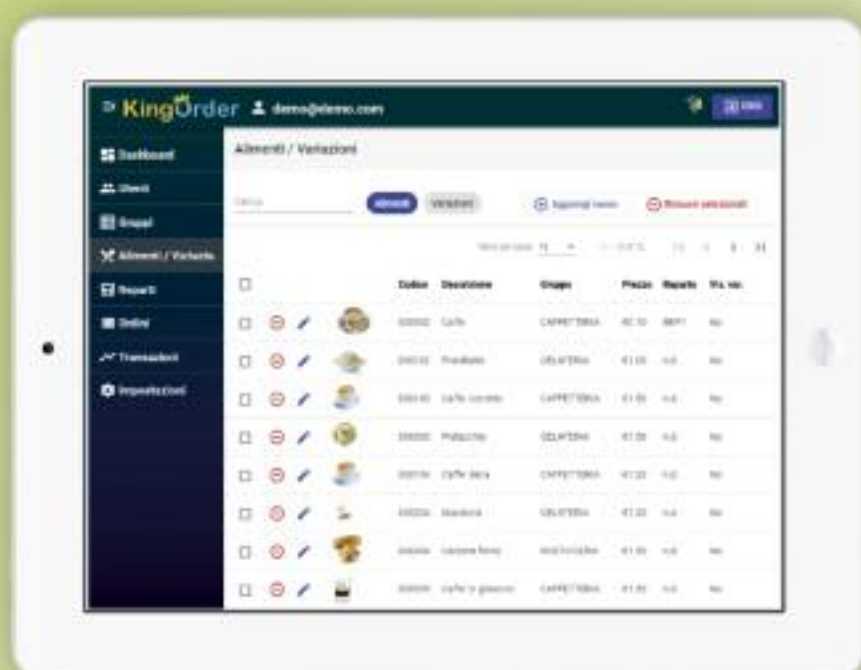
KingOrder demo@demo.com

Dashboard
Utenti
Gruppi
Alimenti / Varianti
Reparti
Ordini
Transazioni
Impostazioni

Alimenti / Variazioni

Cerca
Alimenti Variazioni
Aggiungi nuovo
Rimuovi selezionati

| | | | | Codice | Descrizione | Gruppo | Prezzo | Reparto | Vis. no. |
|---|---|---|---|---|---|---|---|---|---|
| | | | | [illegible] | Caffè | CAFFETTERIA | €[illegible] | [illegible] | No |
| | | | | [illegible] | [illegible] | GELATERIA | €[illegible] | n.d. | No |
| | | | | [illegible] | Caffè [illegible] | CAFFETTERIA | €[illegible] | n.d. | No |
| | | | | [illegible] | Pistacchio | GELATERIA | €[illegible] | n.d. | No |
| | | | | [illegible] | Caffè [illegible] | CAFFETTERIA | €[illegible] | n.d. | No |
| | | | | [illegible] | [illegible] | GELATERIA | €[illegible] | n.d. | No |
| | | | | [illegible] | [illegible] | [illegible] | €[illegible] | n.d. | No |
| | | | | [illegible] | Caffè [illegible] | CAFFETTERIA | €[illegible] | n.d. | No |